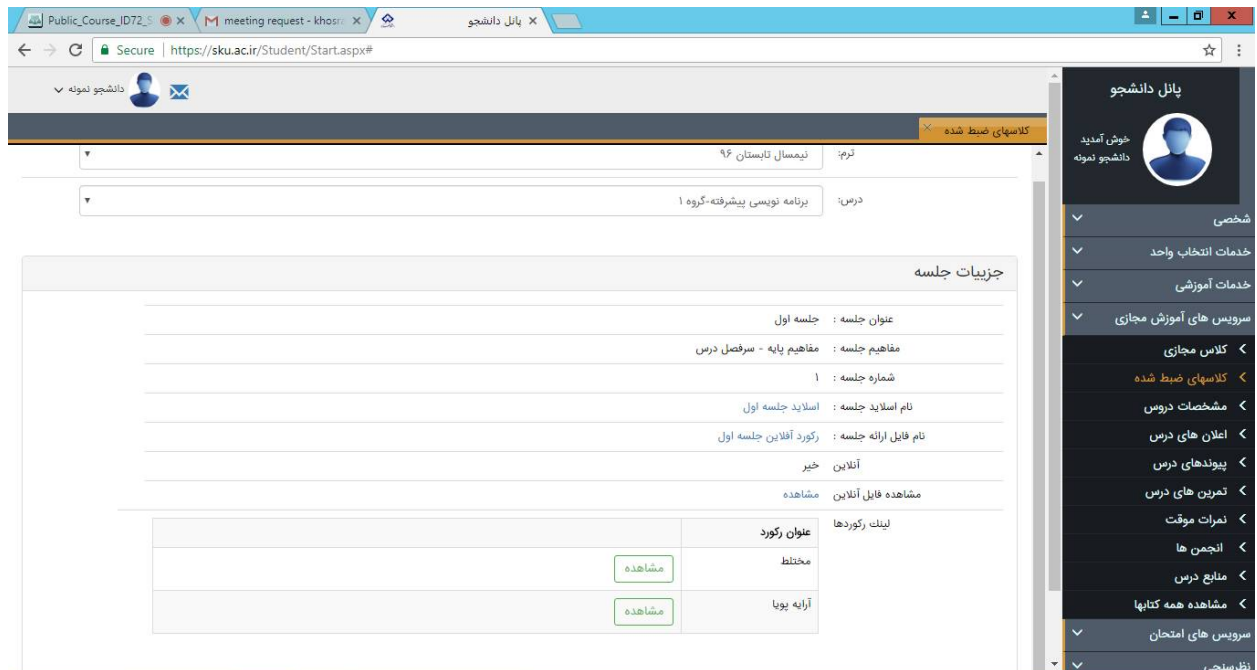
Public_Course_ID72_S × | meeting request - khosr × | پانل دانشجو ×

Secure | https://sku.ac.ir/Student/Start.aspx#

دانشجو نمونه

پانل دانشجو

خوش آمدید
دانشجو نمونه

کلاسهای ضبط شده ×

ترم: نیمسال تابستان ۹۶

درس: برنامه نویسی پیشرفته-گروه ۱

جزییات جلسه

عنوان جلسه : جلسه اول

مفاهیم جلسه : مفاهیم پایه - سرفصل درس

شماره جلسه : ۱

نام اسلاید جلسه : اسلاید جلسه اول

نام فایل ارائه جلسه : رکورد آفلاین جلسه اول

آنلاین خیر

مشاهده فایل آنلاین مشاهده

لینک رکوردها

| عنوان رکورد | |
|---|---|
| مختلط | مشاهده |
| آرایه پویا | مشاهده |

شخصی
خدمات انتخاب واحد
خدمات آموزشی
سرویس های آموزش مجازی
کلاس مجازی
کلاسهای ضبط شده
مشخصات دروس
اعلان های درس
پیوندهای درس
تمرین های درس
نمرات موقت
انجمن ها
منابع درس
مشاهده همه کتابها
سرویس های امتحان
نظرسنجی